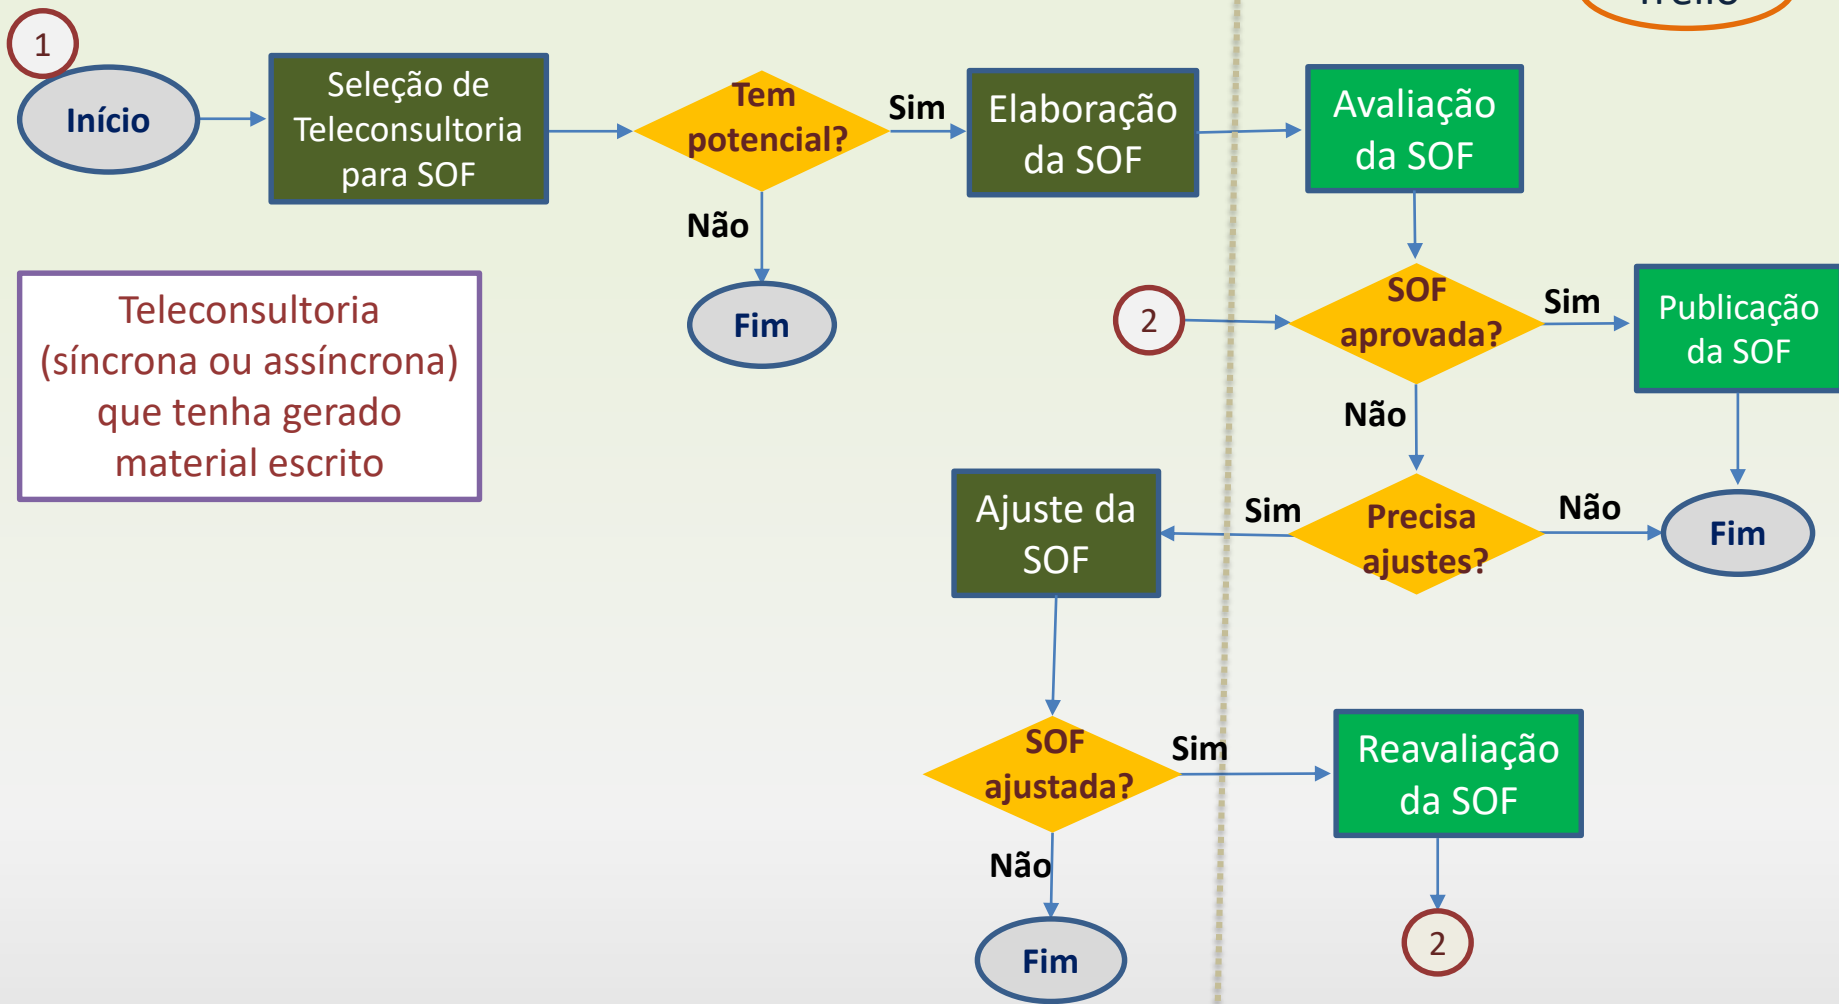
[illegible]

1

Início

Seleção de Teleconsultoria para SOF

Tem potencial?

Sim

Não

Fim

Elaboração da SOF

Avaliação da SOF

Teleconsultoria (síncrona ou assíncrona) que tenha gerado material escrito

2

SOF aprovada?

Sim

Publicação da SOF

Não

Precisa ajustes?

Sim

Não

Fim

Ajuste da SOF

SOF ajustada?

Sim

Reavaliação da SOF

Não

Fim

2